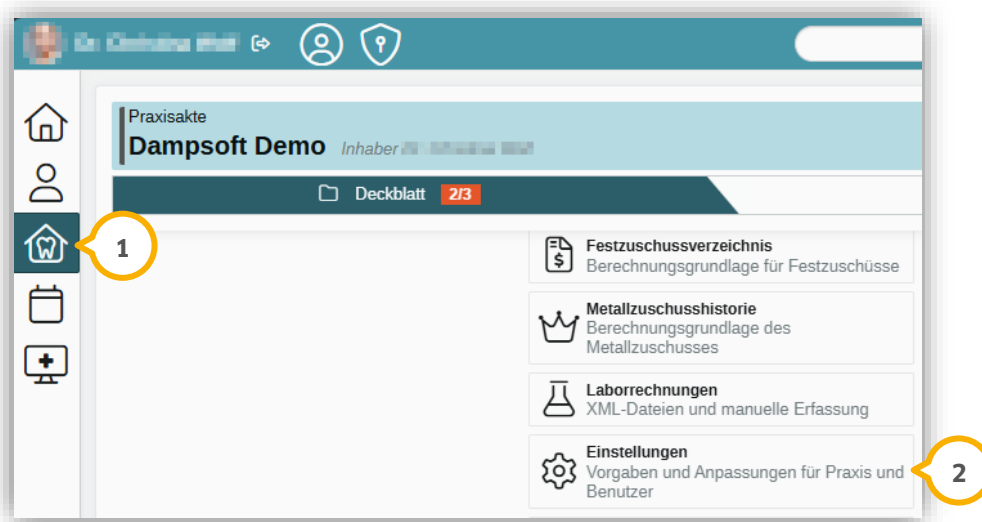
Praxisakte

Dampsoft Demo Inhaber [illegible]

Deckblatt 2/3

1

Festzuschussverzeichnis
Berechnungsgrundlage für Festzuschüsse

Metallzuschusshistorie
Berechnungsgrundlage des Metallzuschusses

Laborrechnungen
XML-Dateien und manuelle Erfassung

Einstellungen
Vorgaben und Anpassungen für Praxis und Benutzer

2